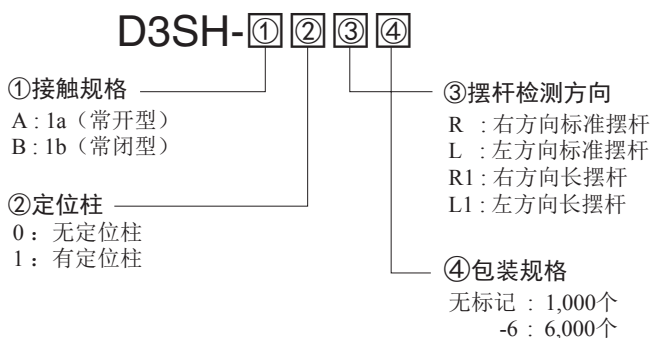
D3SH-①②③④

①接触规格
A : 1a（常开型）
B : 1b（常闭型）

②定位柱
0：无定位柱
1：有定位柱

③摆杆检测方向
R ：右方向标准摆杆
L ：左方向标准摆杆
R1 : 右方向长摆杆
L1 : 左方向长摆杆

④包装规格
无标记 ：1,000个
-6：6,000个